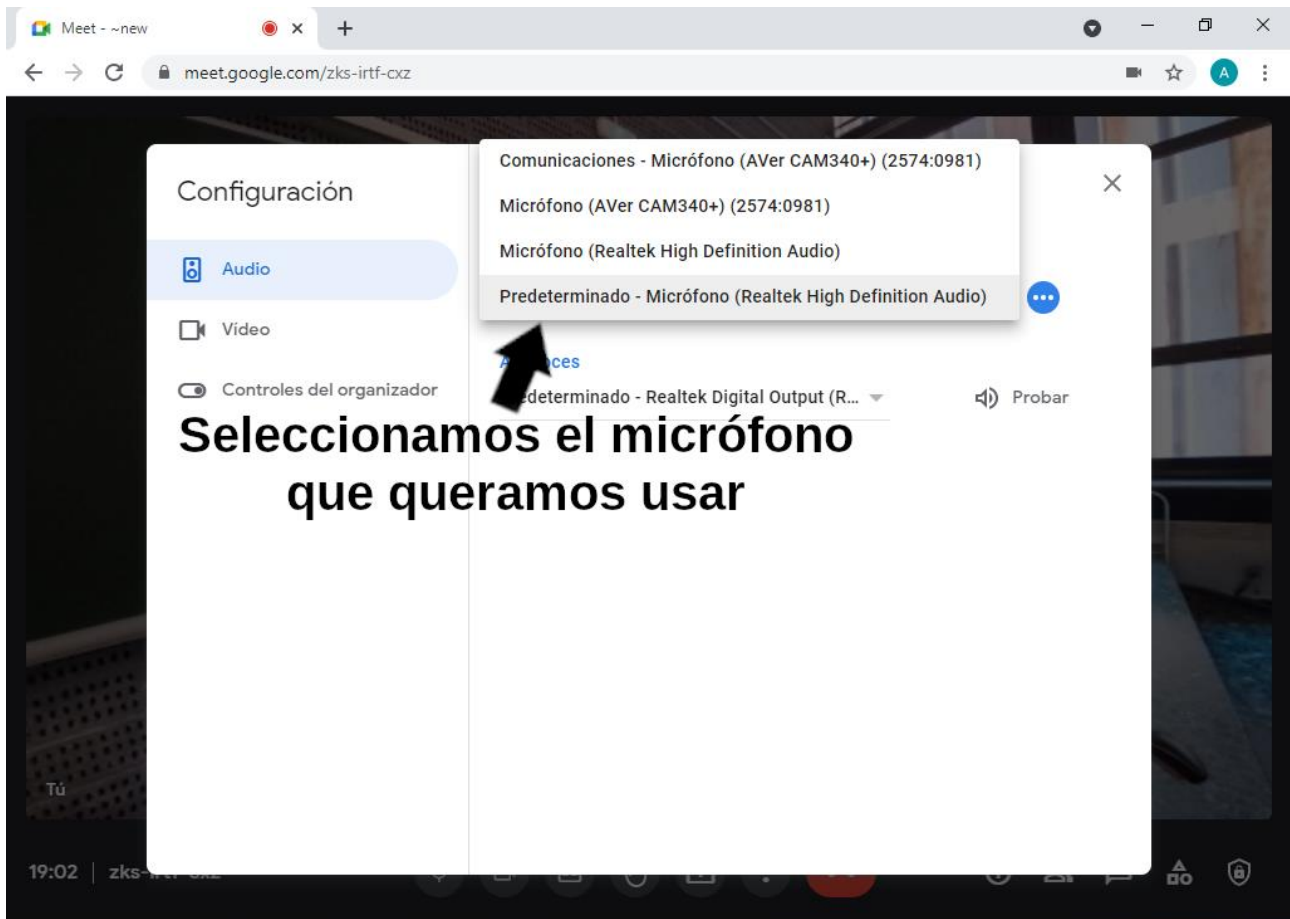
Meet - ~new

meet.google.com/zks-irtf-cxz

A

Configuración

Audio

Vídeo

Controles del organizador

Comunicaciones - Micrófono (AVer CAM340+) (2574:0981)

Micrófono (AVer CAM340+) (2574:0981)

Micrófono (Realtek High Definition Audio)

Predeterminado - Micrófono (Realtek High Definition Audio)

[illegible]ces

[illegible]edeterminado - Realtek Digital Output (R...

Probar

Seleccionamos el micrófono que queramos usar

Tú

19:02 | zks-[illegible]